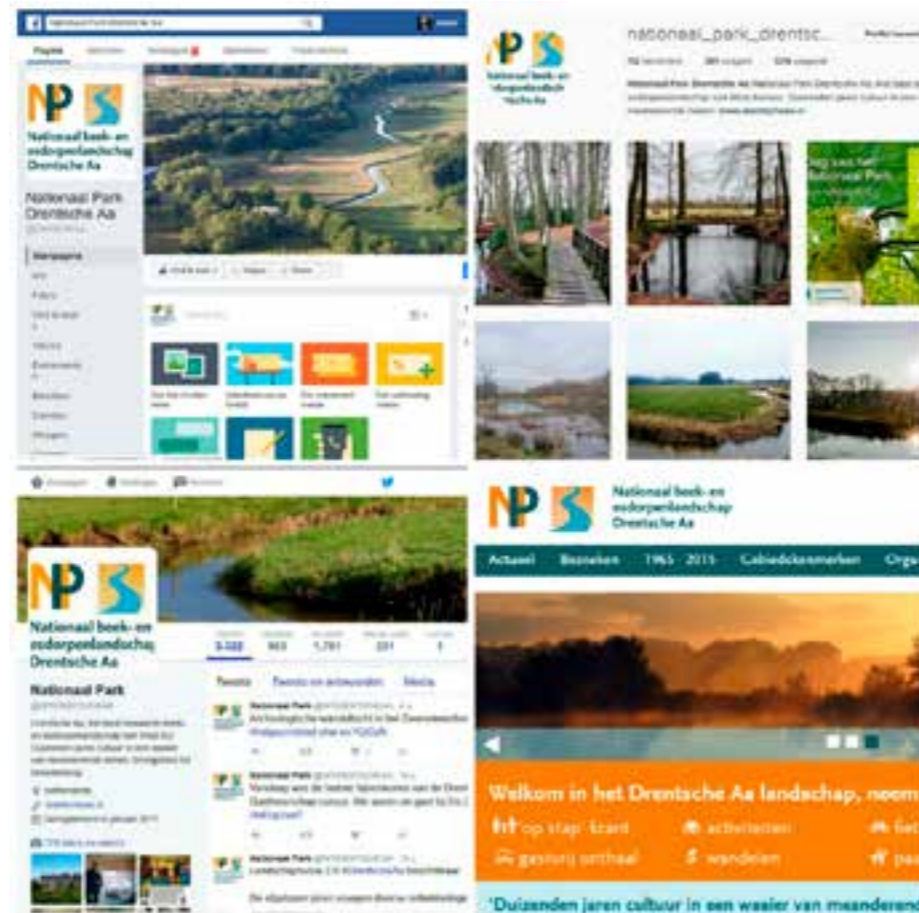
NP

Nationaal beek- en esdorpenlandschap Drentsche Aa

Nationaal Park Drentsche Aa

Hoofdpagina

nationaal_park_drentsc...

NP

Nationaal beek- en esdorpenlandschap Drentsche Aa

NP

Nationaal beek- en esdorpenlandschap Drentsche Aa

Nationaal Park

Tweets

Tweets en antwoorden

Media

5.588

963

1.781

NP

Nationaal beek- en esdorpenlandschap Drentsche Aa

Actueel

Bezoeken

1965 - 2015

Gebiedskenmerken

Welkom in het Drentsche Aa landschap, neem

op stap kaart

activiteiten

gastvrij onthaal

wandelen

'Duizenden jaren cultuur in een waaier van meanderen